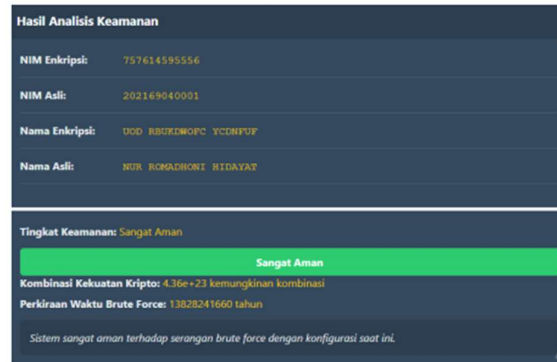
Hasil Analisis Keamanan

| | |
|---|---|
| NIM Enkripsi: | 757614595556 |
| NIM Asli: | 202169040001 |
| Nama Enkripsi: | UOD RBUKDWOFC YCDNFUF |
| Nama Asli: | NUR ROMADHONI HIDAYAT |

Tingkat Keamanan: Sangat Aman

Sangat Aman

Kombinasi Kekuatan Kripto: 4.36e+23 kemungkinan kombinasi

Perkiraan Waktu Brute Force: 13828241660 tahun

Sistem sangat aman terhadap serangan brute force dengan konfigurasi saat ini.